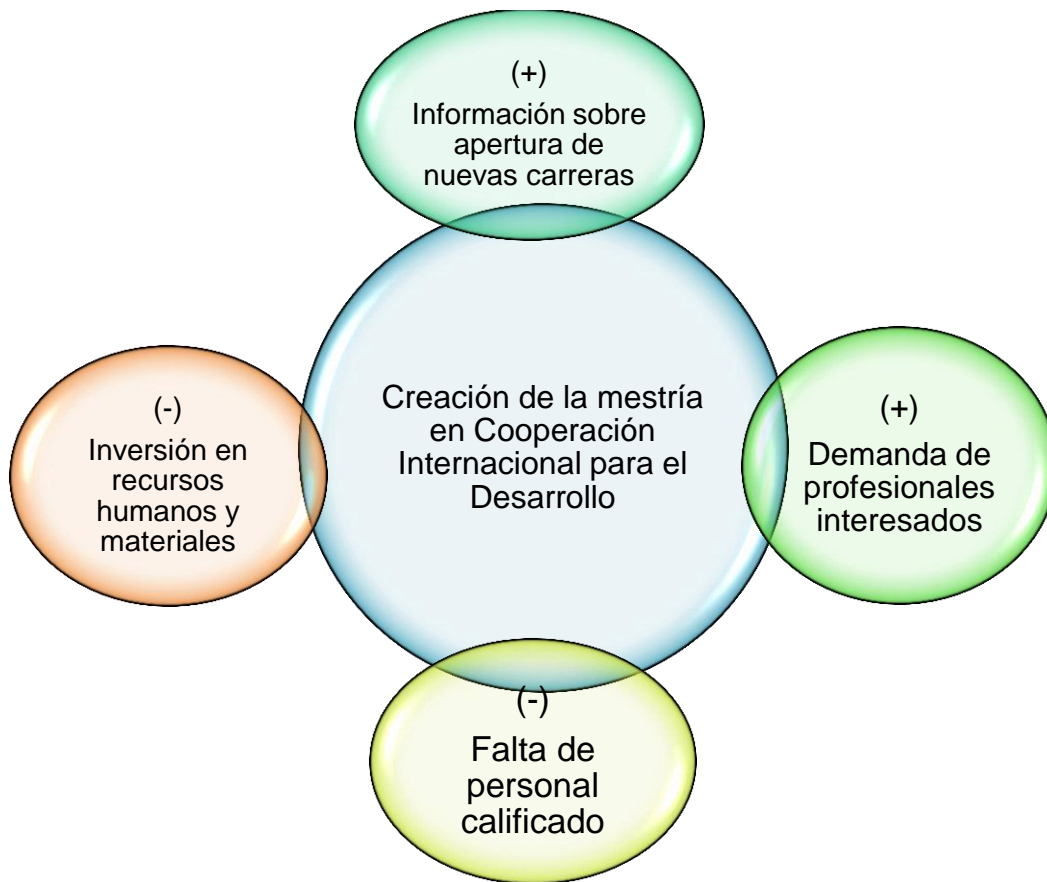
(+)
Información sobre apertura de nuevas carreras

(-)
Inversión en recursos humanos y materiales

Creación de la mestría en Cooperación Internacional para el Desarrollo

(+)
Demanda de profesionales interesados

(-)
Falta de personal calificado